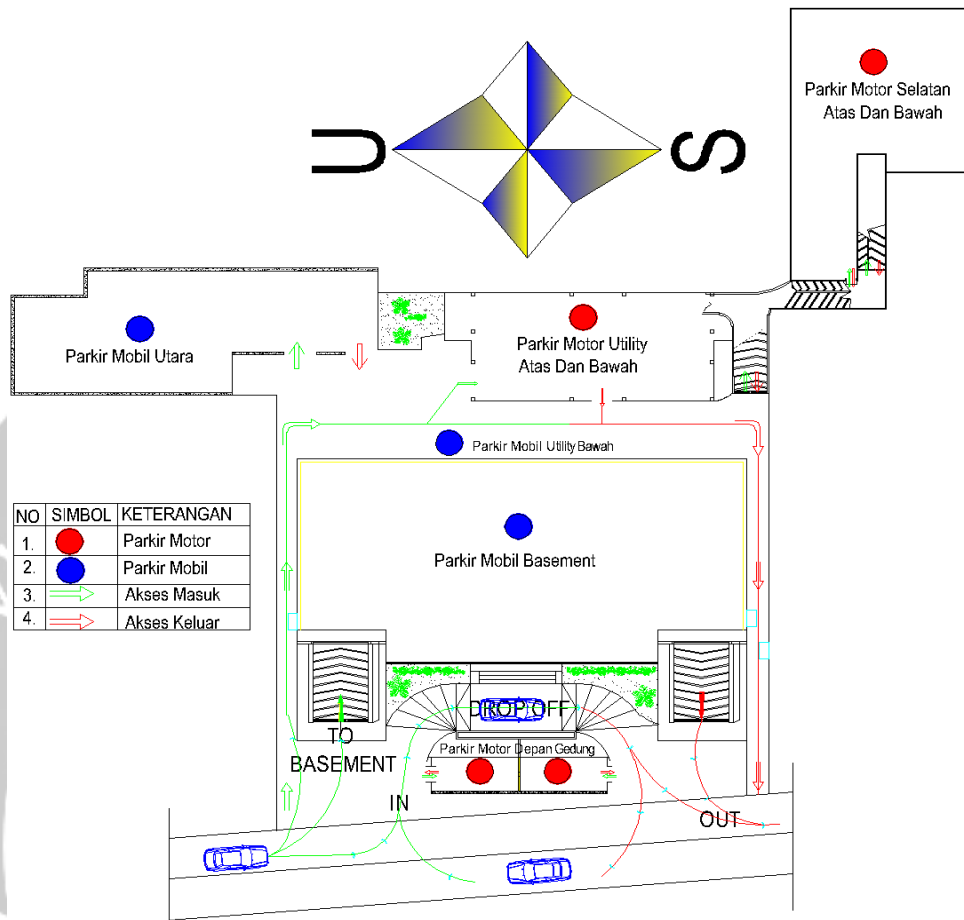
U S

Parkir Motor Selatan Atas Dan Bawah

Parkir Mobil Utara

Parkir Motor Utility Atas Dan Bawah

Parkir Mobil Utility Bawah

Parkir Mobil Basement

| NO | SIMBOL | KETERANGAN |
|---|---|---|
| 1. | | Parkir Motor |
| 2. | | Parkir Mobil |
| 3. | | Akses Masuk |
| 4. | | Akses Keluar |

DROP OFF

TO BASEMENT

Parkir Motor Depan Gedung

IN

OUT